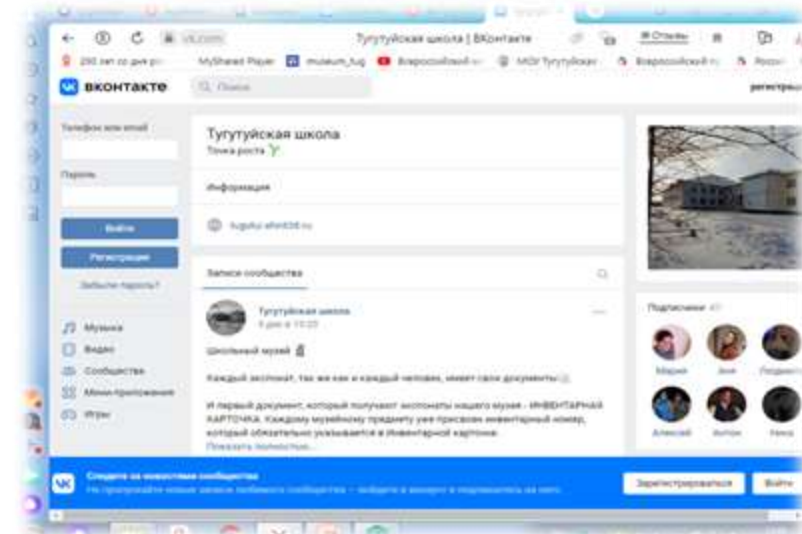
vk.com

Тугутуйская школа | ВКонтакте

Отзывы

250 лет со дня р

MyShared Paper

museum_tug

Всероссийский

МОУ Тугутуйская

Всероссийский

ВКОНТАКТЕ

Поиск

регистрац

Телефон или email

Пароль

Войти

Регистрация

Забыли пароль?

Музыка

Видео

Сообщества

Мини-приложения

Игры

Тугутуйская школа

Точка роста

Информация

tugutui-shkola.ru

Записи сообщества

Тугутуйская школа

3 дек в 10:20

Школьный музей

Каждый экспонат, так же как и каждый человек, имеет свои документы.

И первый документ, который получают экспонаты нашего музея - ИНВЕНТАРНАЯ КАРТОЧКА. Каждому музейному предмету уже присвоен инвентарный номер, который обязательно указывается в Инвентарной карточке.

Показать полностью...

Подписчики

Мария

Аня

Людмила

Алексей

Антон

Ника

Следите за новостями сообщества

Не пропускайте новые записи любимого сообщества — войдите в аккаунт и подпишитесь на него.

Зарегистрироваться

Войти